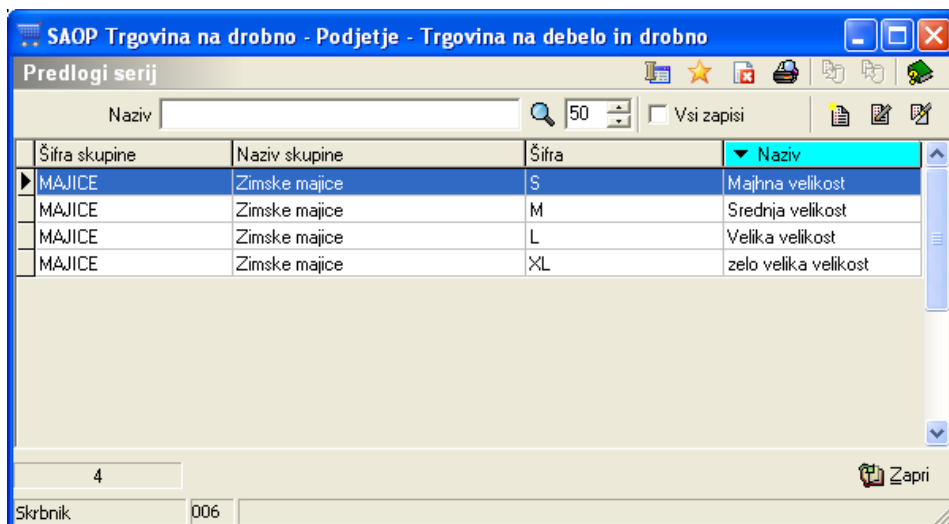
SAOP Trgovina na drobno - Podjetje - Trgovina na debelo in drobno

Predlogi serij

Naziv 50 Vsi zapisi

| Šifra skupine | Naziv skupine | Šifra | Naziv |
|---|---|---|---|
| MAJICE | Zimske majice | S | Majhna velikost |
| MAJICE | Zimske majice | M | Srednja velikost |
| MAJICE | Zimske majice | L | Velika velikost |
| MAJICE | Zimske majice | XL | zelo velika velikost |

4

Zapri

Skrbnik 006